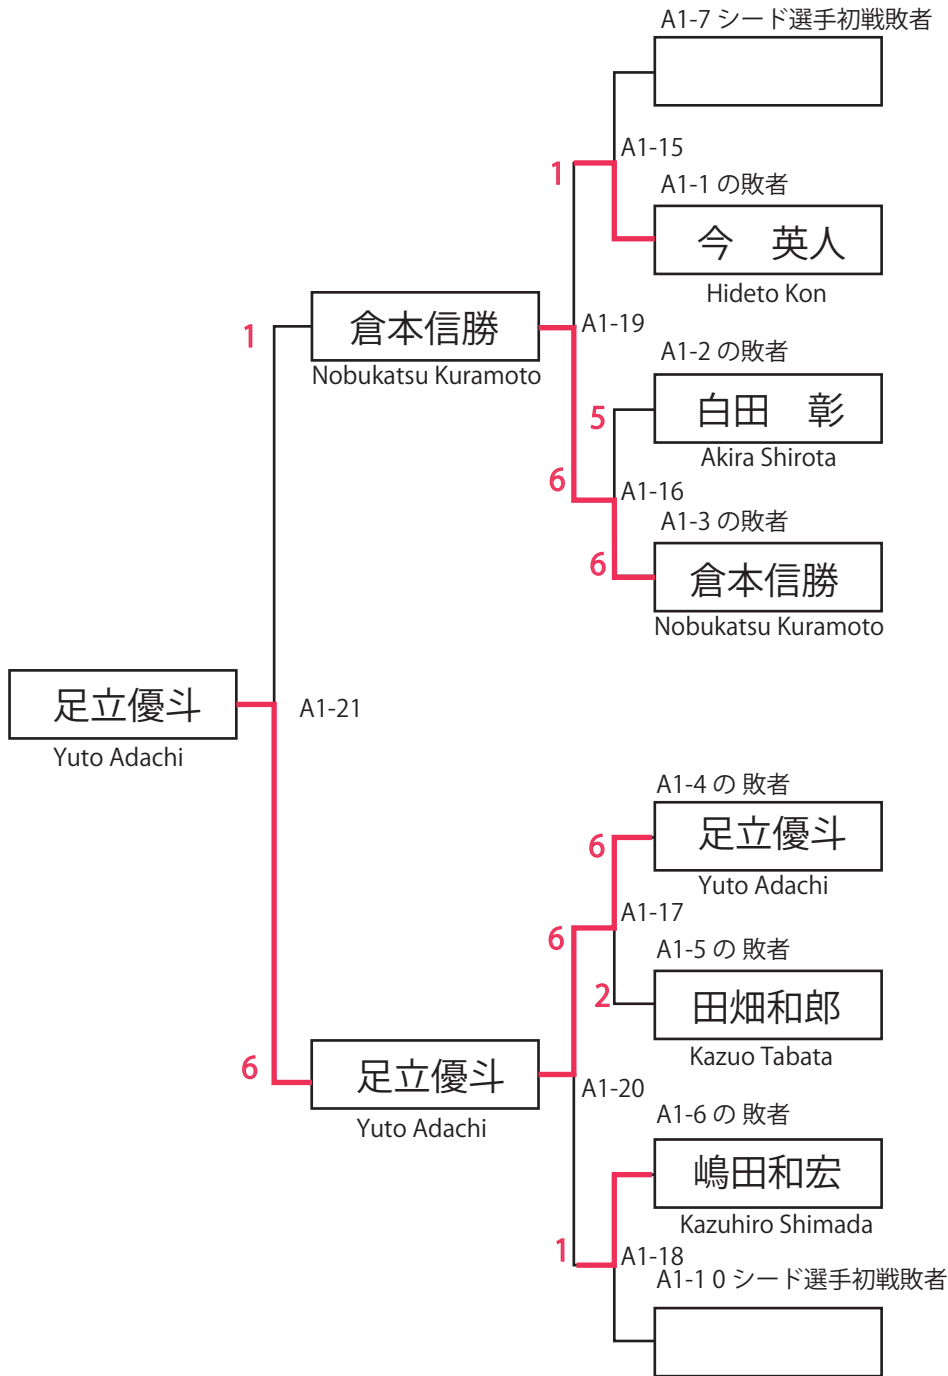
A1-7 シード選手初戦敗者

A1-15

1

A1-1 の敗者

今　英人

Hideto Kon

1

倉本信勝

Nobukatsu Kuramoto

A1-19

A1-2 の敗者

5

白田　彰

Akira Shirota

6

A1-16

A1-3 の敗者

6

倉本信勝

Nobukatsu Kuramoto

足立優斗

Yuto Adachi

A1-21

A1-4 の 敗者

6

足立優斗

Yuto Adachi

A1-17

6

A1-5 の 敗者

2

田畑和郎

Kazuo Tabata

6

足立優斗

Yuto Adachi

A1-20

A1-6 の 敗者

嶋田和宏

Kazuhiro Shimada

1

A1-18

A1-1 0 シード選手初戦敗者